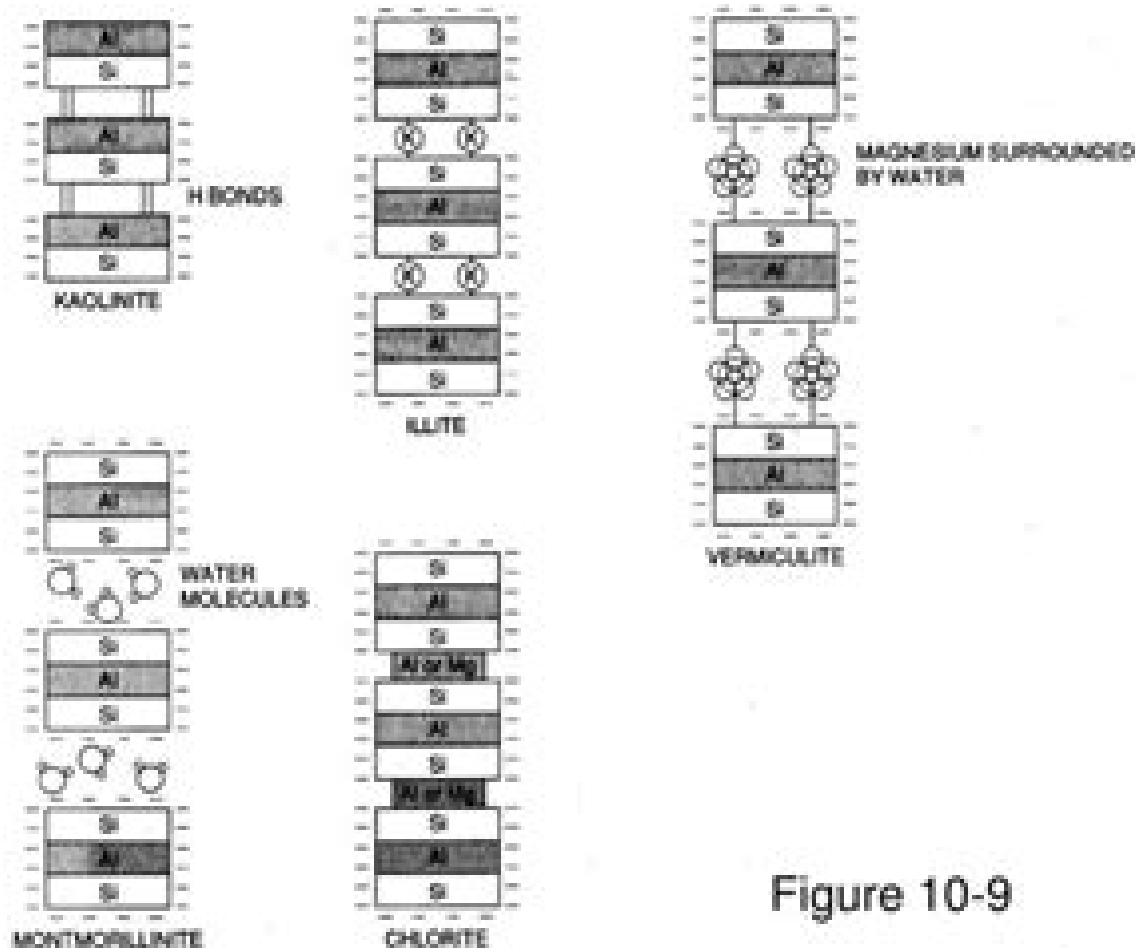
Al
Si
Al
Si
H BONDS
Al
Si
KAOLINITE

Si
Al
Si
K K
Si
Al
Si
K K
Si
Al
Si
ILLITE

Si
Al
Si
MAGNESIUM SURROUNDED BY WATER
Si
Al
Si
Si
Al
Si
VERMICULITE

Si
Al
Si
WATER MOLECULES
Si
Al
Si
Si
Al
Si
MONTMORILLINITE

Si
Al
Si
Al or Mg
Si
Al
Si
Al or Mg
Si
Al
Si
CHLORITE

Figure 10-9